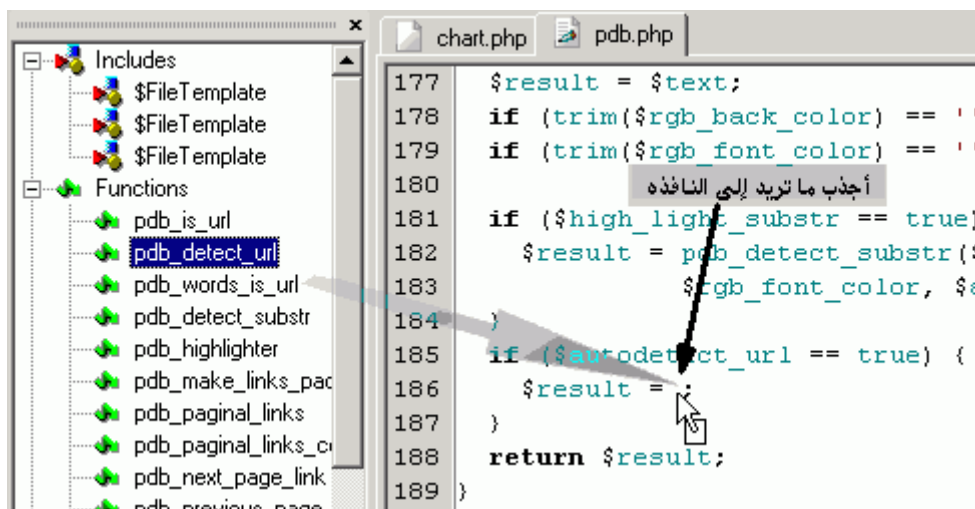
Includes
$FileTemplate
$FileTemplate
$FileTemplate
Functions
pdb_is_url
pdb_detect_url
pdb_words_is_url
pdb_detect_substr
pdb_highlighter
pdb_make_links_pac
pdb_paginal_links
pdb_paginal_links_c
pdb_next_page_link
pdb_previous_page

chart.php
pdb.php

177 $result = $text;
178 if (trim($rgb_back_color) == '
179 if (trim($rgb_font_color) == '
180 أجذب ما تريد إلى النافذه
181 if ($high_light_substr == true)
182 $result = pdb_detect_substr($
183 $rgb_font_color, $
184 }
185 if ($autodetect_url == true) {
186 $result = ;
187 }
188 return $result;
189 }